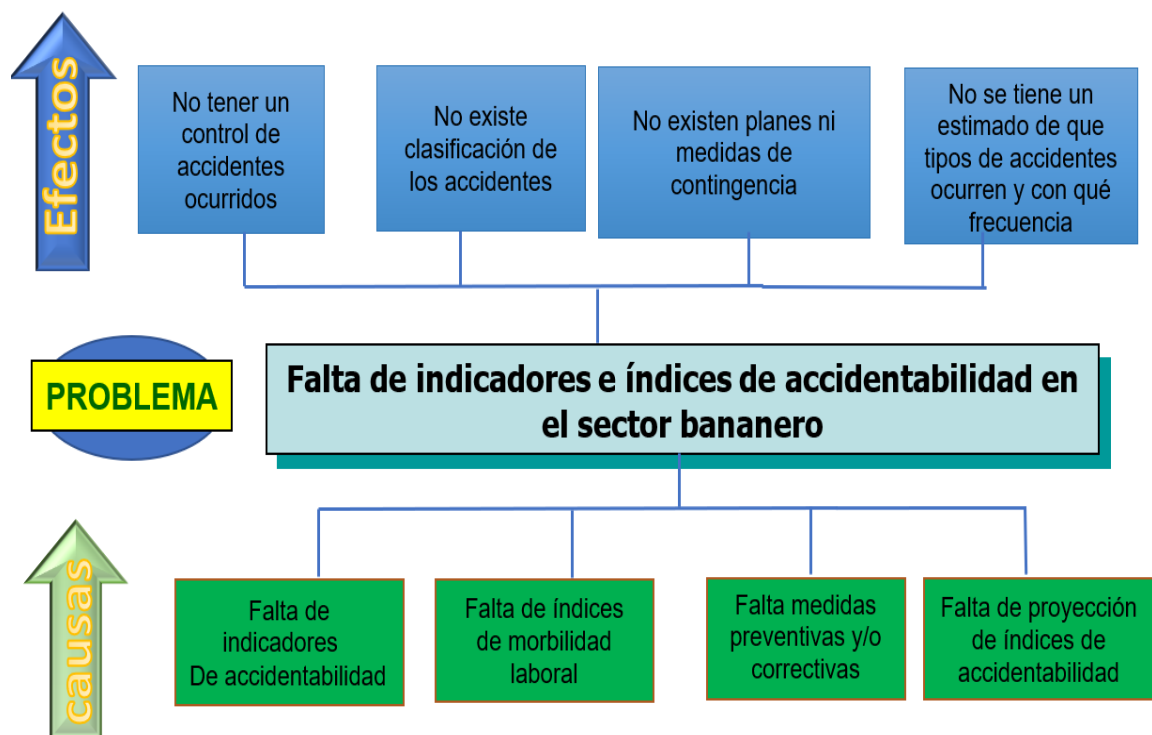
Efectos

No tener un control de accidentes ocurridos

No existe clasificación de los accidentes

No existen planes ni medidas de contingencia

No se tiene un estimado de que tipos de accidentes ocurren y con qué frecuencia

PROBLEMA

Falta de indicadores e índices de accidentabilidad en el sector bananero

causas

Falta de indicadores De accidentabilidad

Falta de índices de morbilidad laboral

Falta medidas preventivas y/o correctivas

Falta de proyección de índices de accidentabilidad